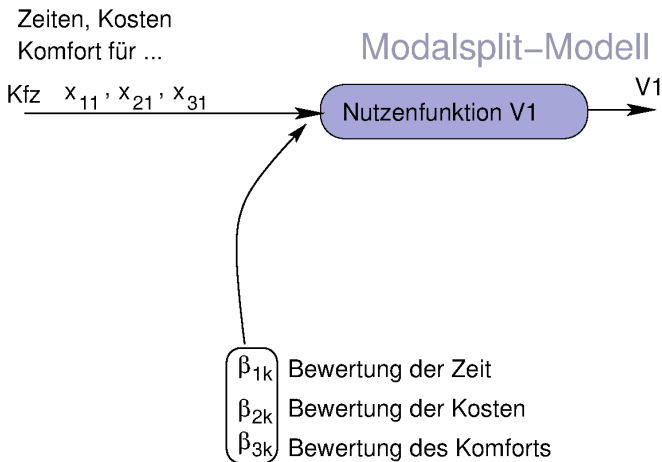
Zeiten, Kosten
Komfort für ...

Modalsplit–Modell

Kfz $x_{11}, x_{21}, x_{31}$

Nutzenfunktion V1

V1

$\beta_{1k}$ Bewertung der Zeit
$\beta_{2k}$ Bewertung der Kosten
$\beta_{3k}$ Bewertung des Komforts